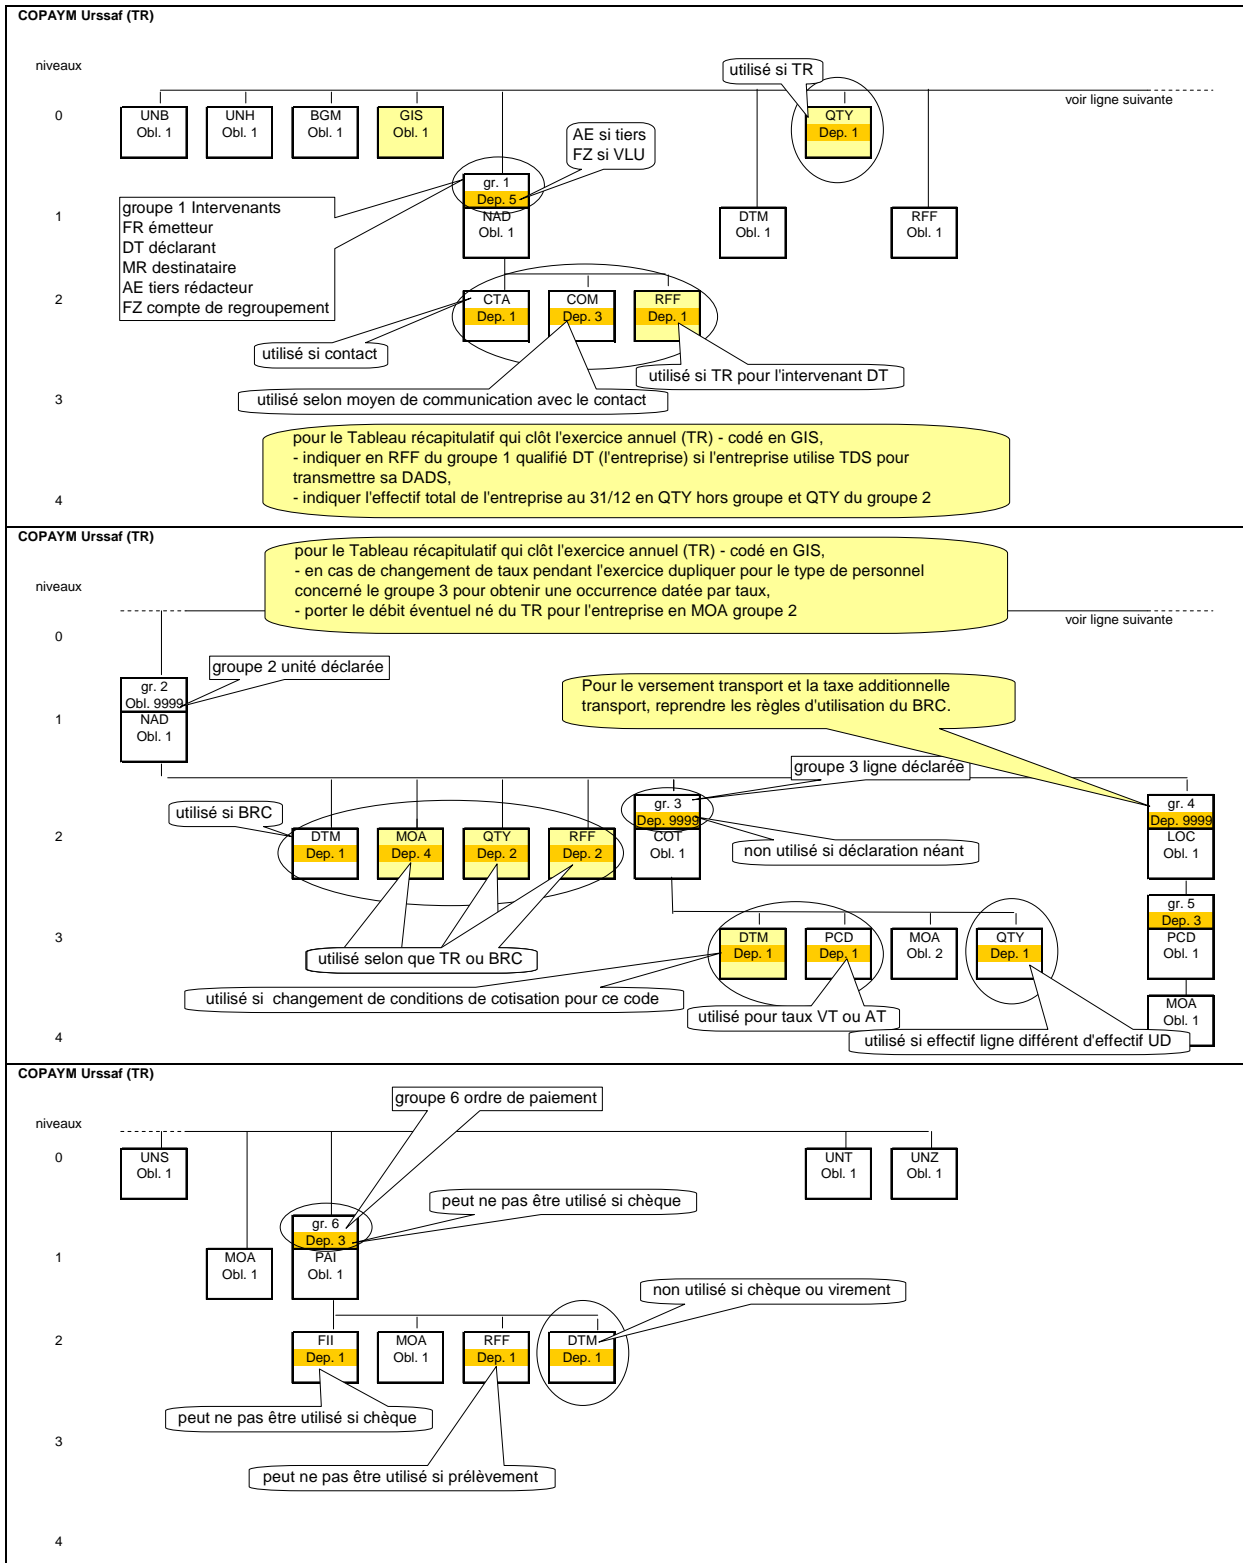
COPAYM Urssaf (TR)

niveaux

0

1

2

3

4

UNB
Obl. 1

UNH
Obl. 1

BGM
Obl. 1

GIS
Obl. 1

utilisé si TR

QTY
Dep. 1

voir ligne suivante

AE si tiers
FZ si VLU

gr. 1
Dep. 5
NAD
Obl. 1

groupe 1 Intervenants
FR émetteur
DT déclarant
MR destinataire
AE tiers rédacteur
FZ compte de regroupement

DTM
Obl. 1

RFF
Obl. 1

CTA
Dep. 1

COM
Dep. 3

RFF
Dep. 1

utilisé si contact

utilisé si TR pour l'intervenant DT

utilisé selon moyen de communication avec le contact

pour le Tableau récapitulatif qui clôt l'exercice annuel (TR) - codé en GIS,
- indiquer en RFF du groupe 1 qualifié DT (l'entreprise) si l'entreprise utilise TDS pour transmettre sa DADS,
- indiquer l'effectif total de l'entreprise au 31/12 en QTY hors groupe et QTY du groupe 2

COPAYM Urssaf (TR)

pour le Tableau récapitulatif qui clôt l'exercice annuel (TR) - codé en GIS,
- en cas de changement de taux pendant l'exercice dupliquer pour le type de personnel concerné le groupe 3 pour obtenir une occurrence datée par taux,
- porter le débit éventuel né du TR pour l'entreprise en MOA groupe 2

niveaux

0

1

2

3

4

voir ligne suivante

groupe 2 unité déclarée

gr. 2
Obl. 9999
NAD
Obl. 1

Pour le versement transport et la taxe additionnelle transport, reprendre les règles d'utilisation du BRC.

groupe 3 ligne déclarée

utilisé si BRC

DTM
Dep. 1

MOA
Dep. 4

QTY
Dep. 2

RFF
Dep. 2

gr. 3
Dep. 9999
COT
Obl. 1

non utilisé si déclaration néant

gr. 4
Dep. 9999
LOC
Obl. 1

gr. 5
Dep. 3
PCD
Obl. 1

DTM
Dep. 1

PCD
Dep. 1

MOA
Obl. 2

QTY
Dep. 1

utilisé selon que TR ou BRC

utilisé si changement de conditions de cotisation pour ce code

utilisé pour taux VT ou AT

MOA
Obl. 1

utilisé si effectif ligne différent d'effectif UD

COPAYM Urssaf (TR)

niveaux

0

1

2

3

4

groupe 6 ordre de paiement

UNS
Obl. 1

UNT
Obl. 1

UNZ
Obl. 1

peut ne pas être utilisé si chèque

gr. 6
Dep. 3
PAI
Obl. 1

MOA
Obl. 1

non utilisé si chèque ou virement

FII
Dep. 1

MOA
Obl. 1

RFF
Dep. 1

DTM
Dep. 1

peut ne pas être utilisé si chèque

peut ne pas être utilisé si prélèvement